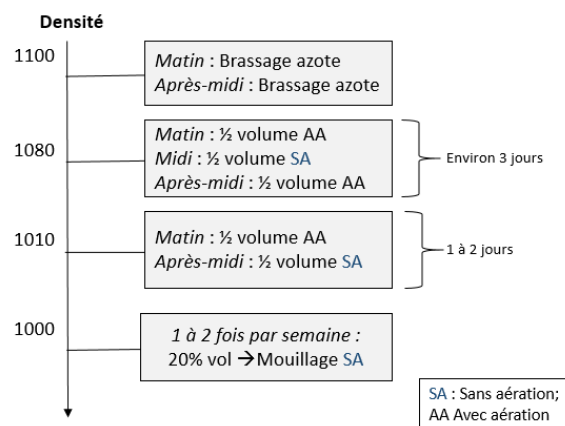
Densité

1100

Matin : Brassage azote
Après-midi : Brassage azote

1080

Matin : ½ volume AA
Midi : ½ volume SA
Après-midi : ½ volume AA

Environ 3 jours

1010

Matin : ½ volume AA
Après-midi : ½ volume SA

1 à 2 jours

1000

1 à 2 fois par semaine :
20% vol $\rightarrow$Mouillage SA

SA : Sans aération;
AA Avec aération